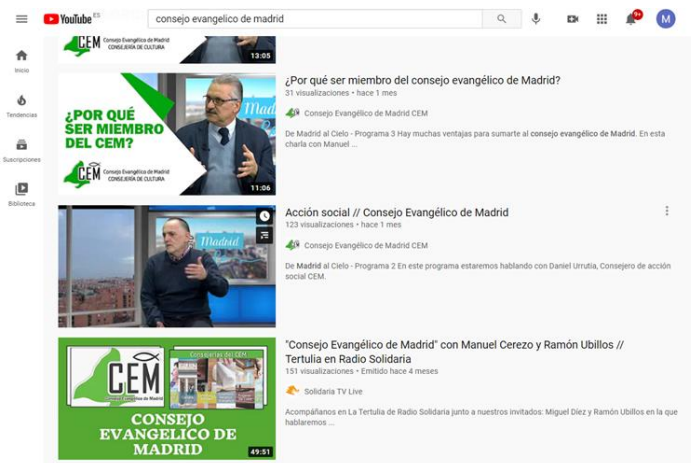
YouTube ES
consejo evangelico de madrid
9+
M

Inicio
Tendencias
Suscripciones
Biblioteca

CEM Consejo Evangélico de Madrid CONSEJERÍA DE CULTURA
13:05

¿POR QUÉ SER MIEMBRO DEL CEM?
CEM Consejo Evangélico de Madrid CONSEJERÍA DE CULTURA
Madrid
11:06

¿Por qué ser miembro del consejo evangélico de Madrid?
31 visualizaciones • hace 1 mes
Consejo Evangélico de Madrid CEM
De Madrid al Cielo - Programa 3 Hay muchas ventajas para sumarte al consejo evangélico de Madrid. En esta charla con Manuel ...

Madrid

Acción social // Consejo Evangélico de Madrid
123 visualizaciones • hace 1 mes
Consejo Evangélico de Madrid CEM
De Madrid al Cielo - Programa 2 En este programa estaremos hablando con Daniel Urrutia, Consejero de acción social CEM.

CEM
Consejo Evangélico de Madrid
Consejería del CEM
CONSEJO EVANGELICO DE MADRID
49:51

"Consejo Evangélico de Madrid" con Manuel Cerezo y Ramón Ubillos // Tertulia en Radio Solidaria
151 visualizaciones • Emitido hace 4 meses
Solidaria TV Live
Acompáñanos en La Tertulia de Radio Solidaria junto a nuestros invitados: Miguel Díez y Ramón Ubillos en la que hablaremos ...